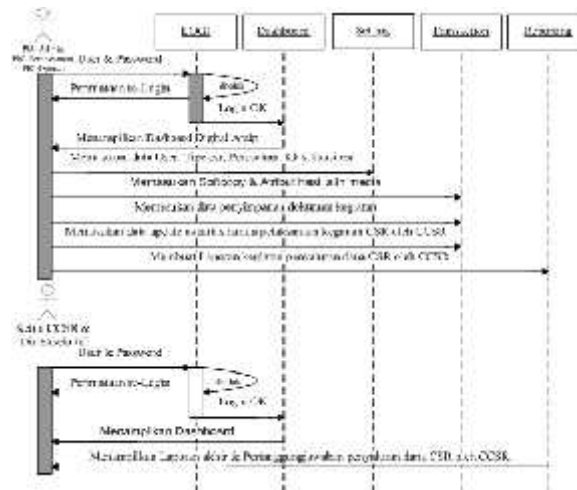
Login | Dashboard | Setting | Penyaluran | Reporting

User & Password

Permission to Login

Login OK

Menampilkan Dashboard Digital Analys

Memasukan data User, Tipe, Penyaluran, KPI, Struktur

Memasukan Softcopy & Artikel hasil publikasi

Memasukan data penyimpanan dokumen kegiatan

Memasukan data update terkait tahap pelaksanaan kegiatan CSR oleh CCSR

Membuat Laporan kegiatan penyaluran dana CSR oleh CCSR

User & Password

Permission to Login

Login OK

Menampilkan Dashboard

Menampilkan Laporan akhir & Peringatan pelaporan penyaluran dana CSR oleh CCSR